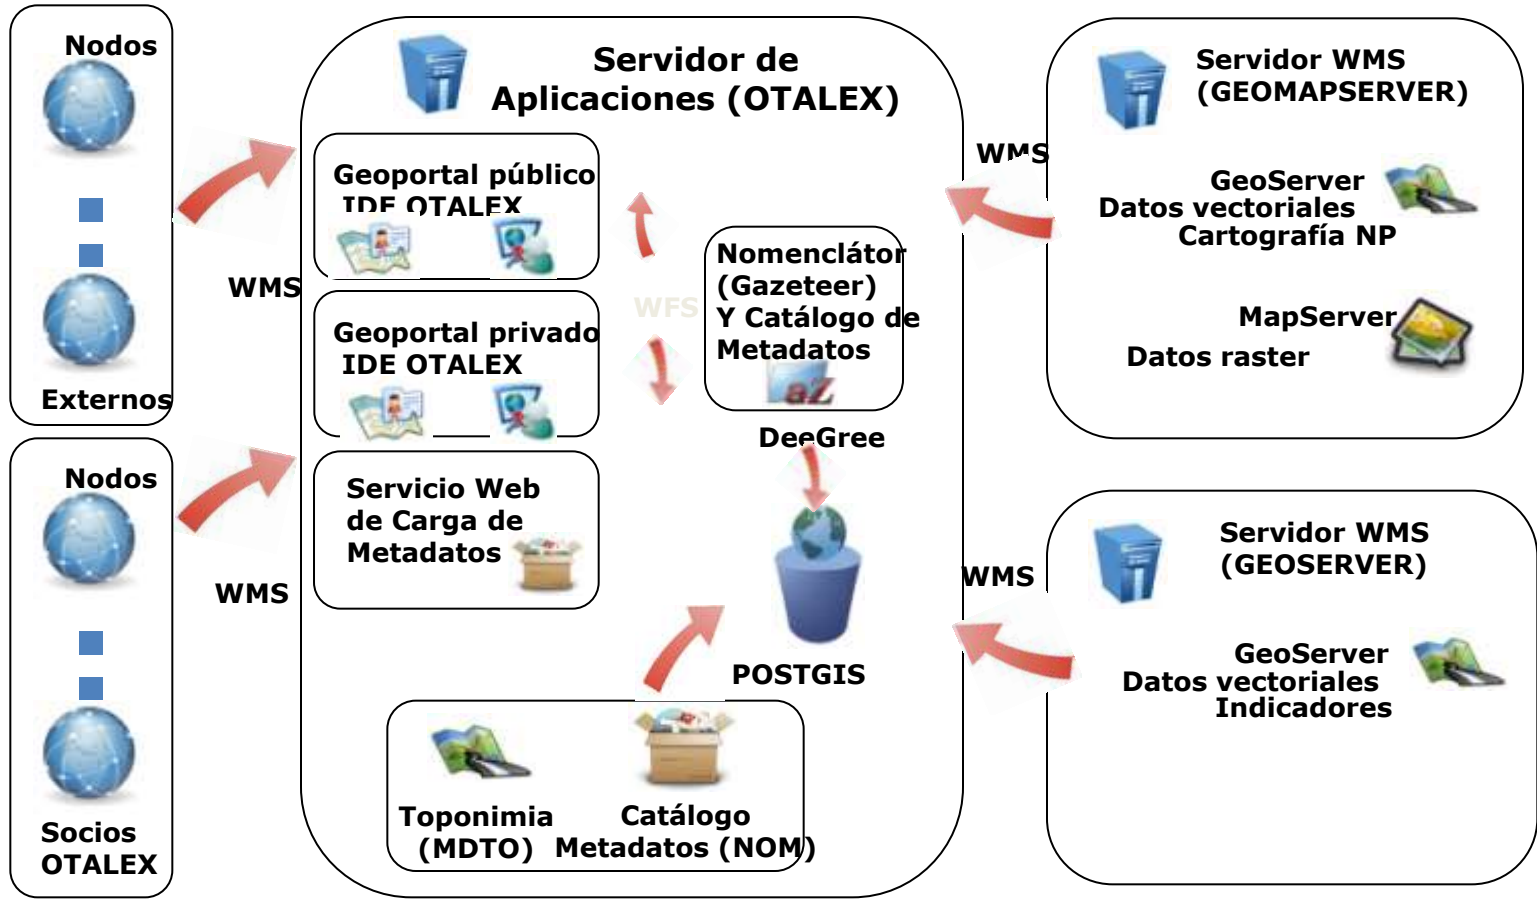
Nodos

Externos

Nodos

Socios OTALEX

WMS

WMS

Servidor de Aplicaciones (OTALEX)

Geoportal público IDE OTALEX

Geoportal privado IDE OTALEX

Servicio Web de Carga de Metadatos

WFS

Nomenclátor (Gazeteer) Y Catálogo de Metadatos

DeeGree

POSTGIS

Toponimia (MDTO)

Catálogo Metadatos (NOM)

WMS

Servidor WMS (GEOMAPSERVER)

GeoServer Datos vectoriales Cartografía NP

MapServer Datos raster

WMS

Servidor WMS (GEOSERVER)

GeoServer Datos vectoriales Indicadores